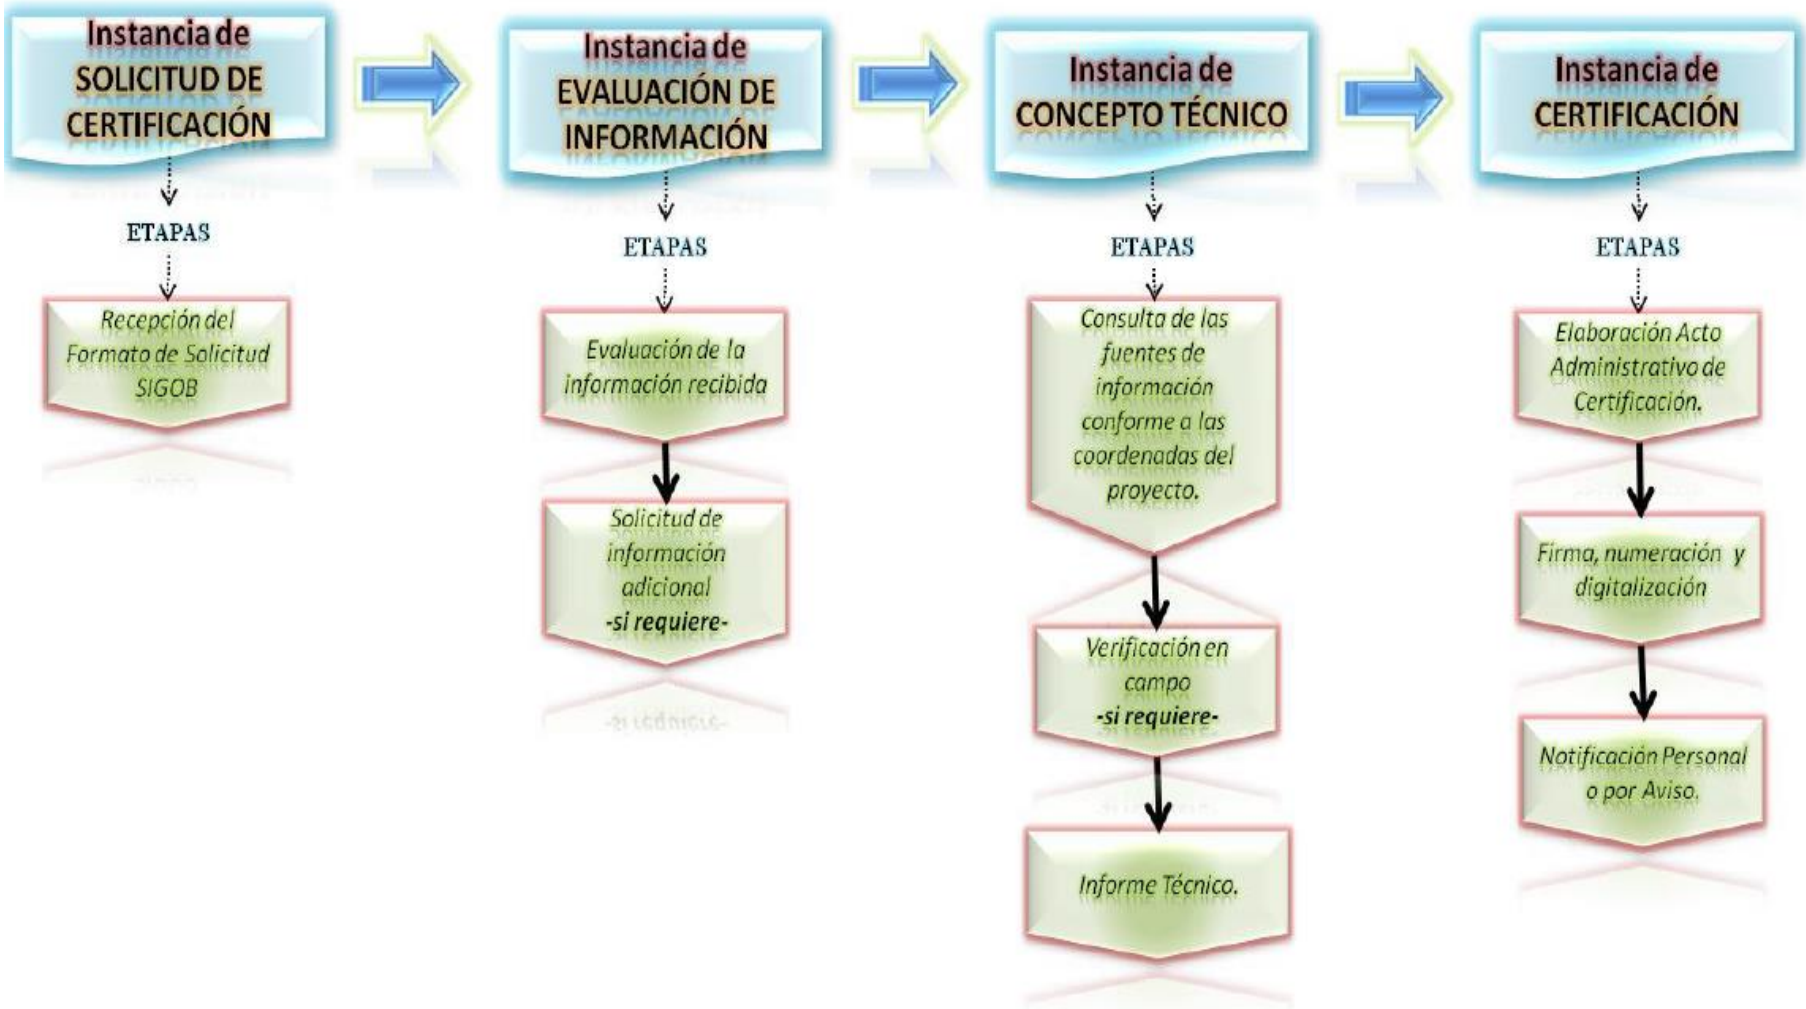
Instancia de SOLICITUD DE CERTIFICACIÓN

ETAPAS

Recepción del Formato de Solicitud SIGOB

Instancia de EVALUACIÓN DE INFORMACIÓN

ETAPAS

Evaluación de la información recibida

Solicitud de información adicional -si requiere-

Instancia de CONCEPTO TÉCNICO

ETAPAS

Consulta de las fuentes de información conforme a las coordenadas del proyecto.

Verificación en campo -si requiere-

Informe Técnico.

Instancia de CERTIFICACIÓN

ETAPAS

Elaboración Acto Administrativo de Certificación.

Firma, numeración y digitalización

Notificación Personal o por Aviso.